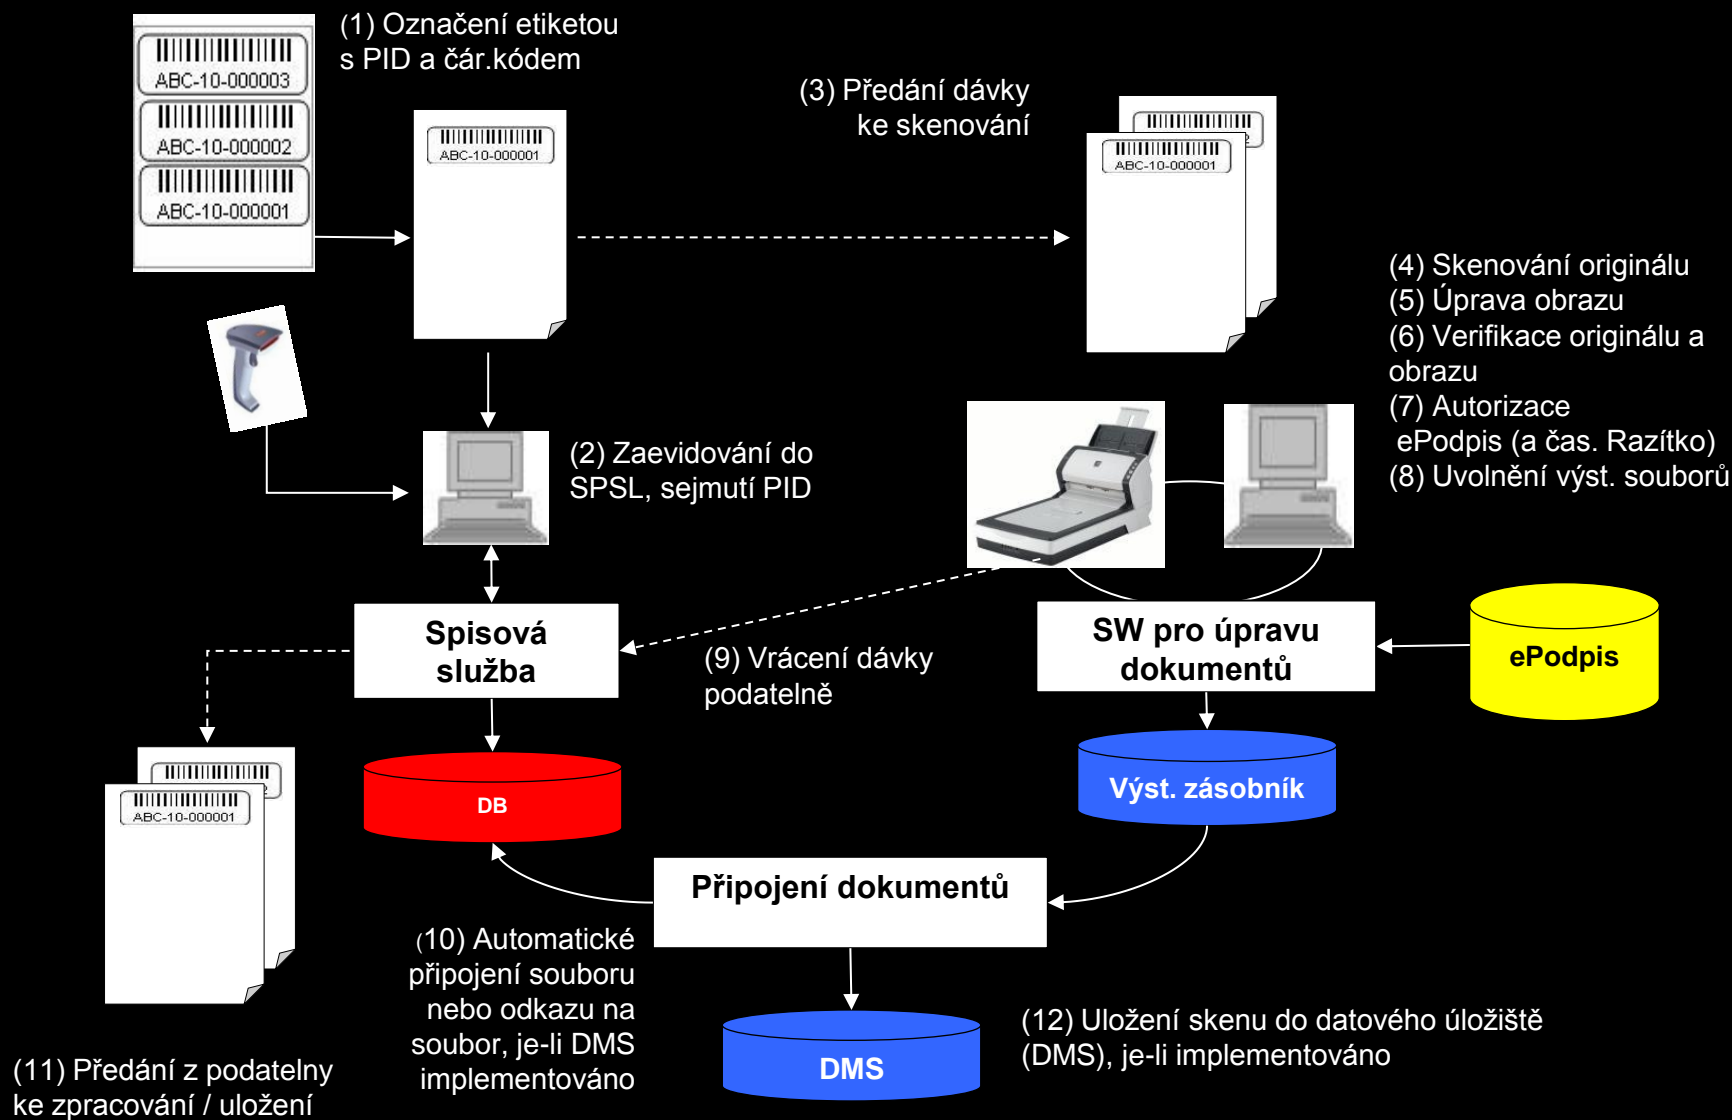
ABC-10-000003
ABC-10-000002
ABC-10-000001

(1) Označení etiketou s PID a čár.kódem

ABC-10-000001

(3) Předání dávky ke skenování

ABC-10-000001

(4) Skenování originálu
(5) Úprava obrazu
(6) Verifikace originálu a obrazu
(7) Autorizace
ePodpis (a čas. Razítko)
(8) Uvolnění výst. souborů

(2) Zaevidování do SPSL, sejmutí PID

Spisová služba

(9) Vrácení dávky podatelně

SW pro úpravu dokumentů

ePodpis

ABC-10-000001

DB

Výst. zásobník

Připojení dokumentů

(10) Automatické připojení souboru nebo odkazu na soubor, je-li DMS implementováno

DMS

(12) Uložení skenu do datového úložiště (DMS), je-li implementováno

(11) Předání z podatelny ke zpracování / uložení